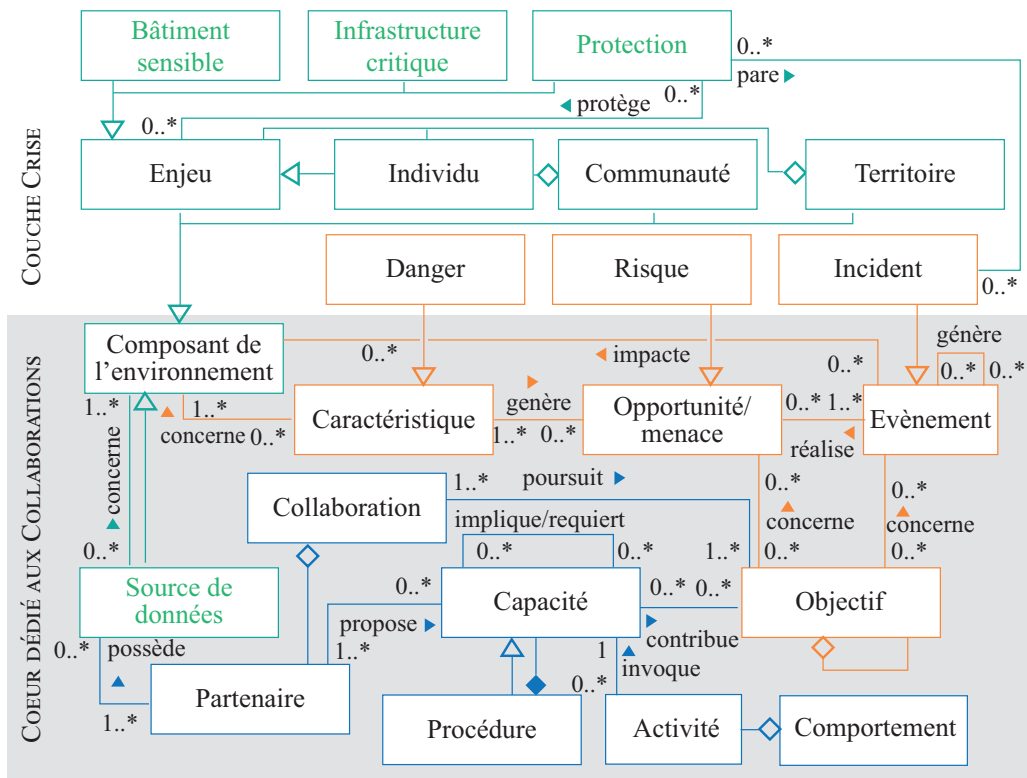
Bâtiment sensible

Infrastructure critique

Protection

0..*

pare

protège

0..*

0..*

Enjeu

Individu

Communauté

Territoire

COUCHE CRISE

Danger

Risque

Incident

0..*

COEUR DÉDIÉ AUX COLLABORATIONS

Composant de l'environnement

0..*

impacte

0..*

génère

0..*

0..*

1..*

1..*

concerne

0..*

Caractéristique

génère

1..*

0..*

Opportunité/ menace

0..*

1..*

Evènement

réalise

concerne

Collaboration

1..*

poursuit

0..*

0..*

concerne

concerne

implique/requiert

0..*

0..*

0..*

1..*

0..*

Source de données

0..*

Capacité

0..*

0..*

Objectif

propose

1..*

contribue

0..*

possède

1

invoque

0..*

Partenaire

1..*

Procédure

Activité

Comportement